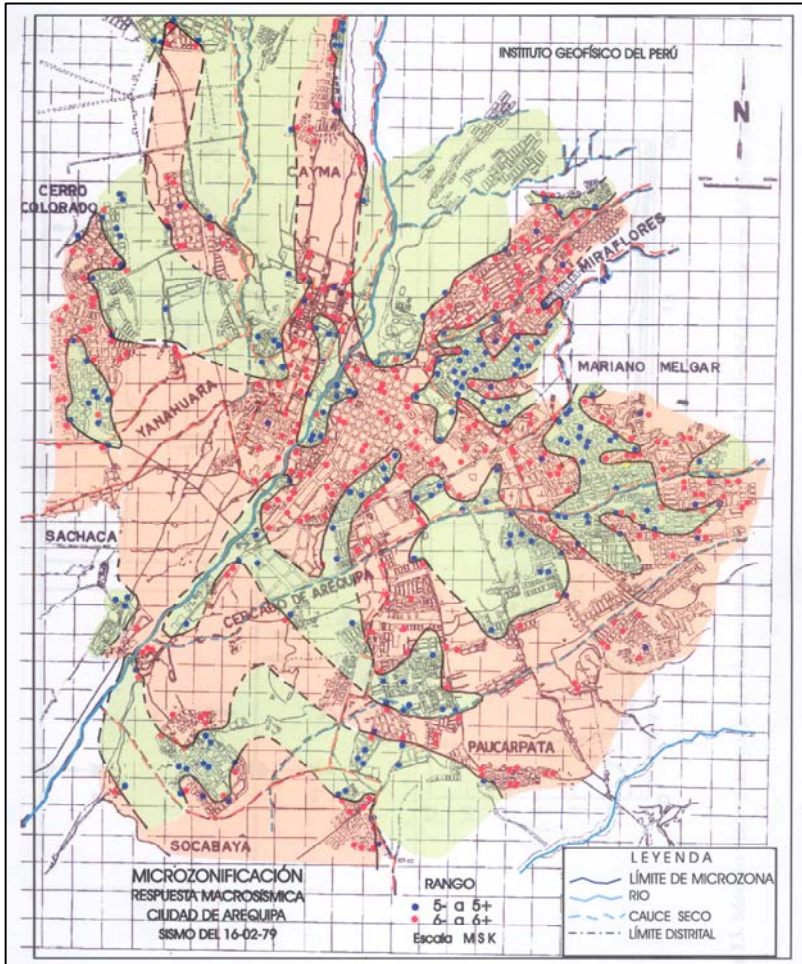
INSTITUTO GEOFÍSICO DEL PERÚ

N

CERRO COLORADO

CAYMA

MIRAFLORES

MARIANO MELGAR

YANAHUARA

SACHACA

CERCADO DE AREQUIPA

PAUCARPATA

SOCABAYA

MICROZONIFICACIÓN
RESPUESTA MACROSÍSMICA
CIUDAD DE AREQUIPA
SISMO DEL 16-02-79

RANGO
5- a 5+
6- a 6+
Escala MSK

LEYENDA
LÍMITE DE MICROZONA
RIO
CAUCE SECO
LÍMITE DISTRITAL